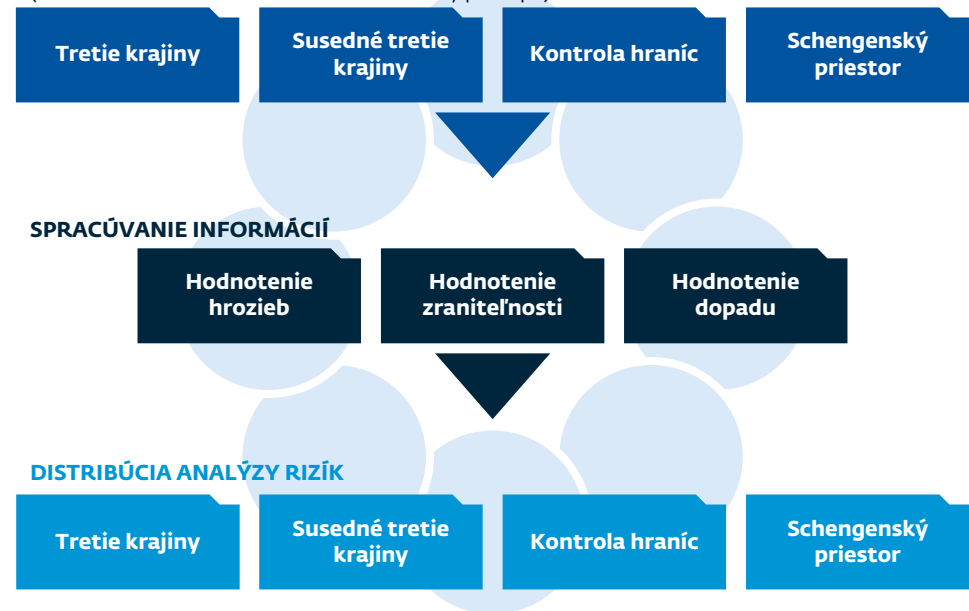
Tretie krajiny

Susedné tretie krajiny

Kontrola hraníc

Schengenský priestor

SPRACÚVANIE INFORMÁCIÍ

Hodnotenie hrozieb

Hodnotenie zraniteľnosti

Hodnotenie dopadu

DISTRIBÚCIA ANALÝZY RIZÍK

Tretie krajiny

Susedné tretie krajiny

Kontrola hraníc

Schengenský priestor